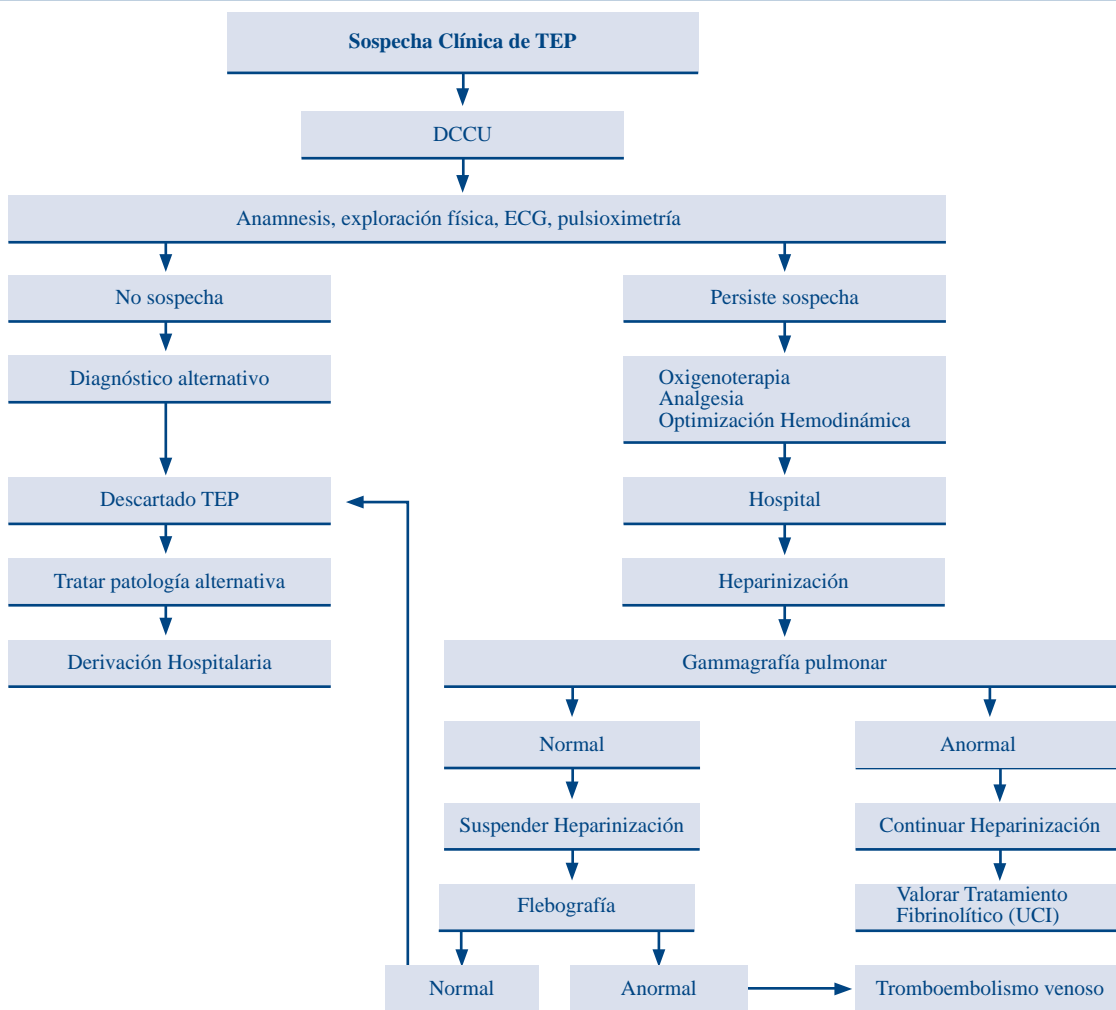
**Sospecha Clínica de TEP**

DCCU

Anamnesis, exploración física, ECG, pulsioximetría

No sospecha

Diagnóstico alternativo

Descartado TEP

Tratar patología alternativa

Derivación Hospitalaria

Persiste sospecha

Oxigenoterapia
Analgesia
Optimización Hemodinámica

Hospital

Heparinización

Gammagrafía pulmonar

Normal

Suspender Heparinización

Flebografía

Normal

Anormal

Anormal

Continuar Heparinización

Valorar Tratamiento Fibrinolítico (UCI)

Tromboembolismo venoso